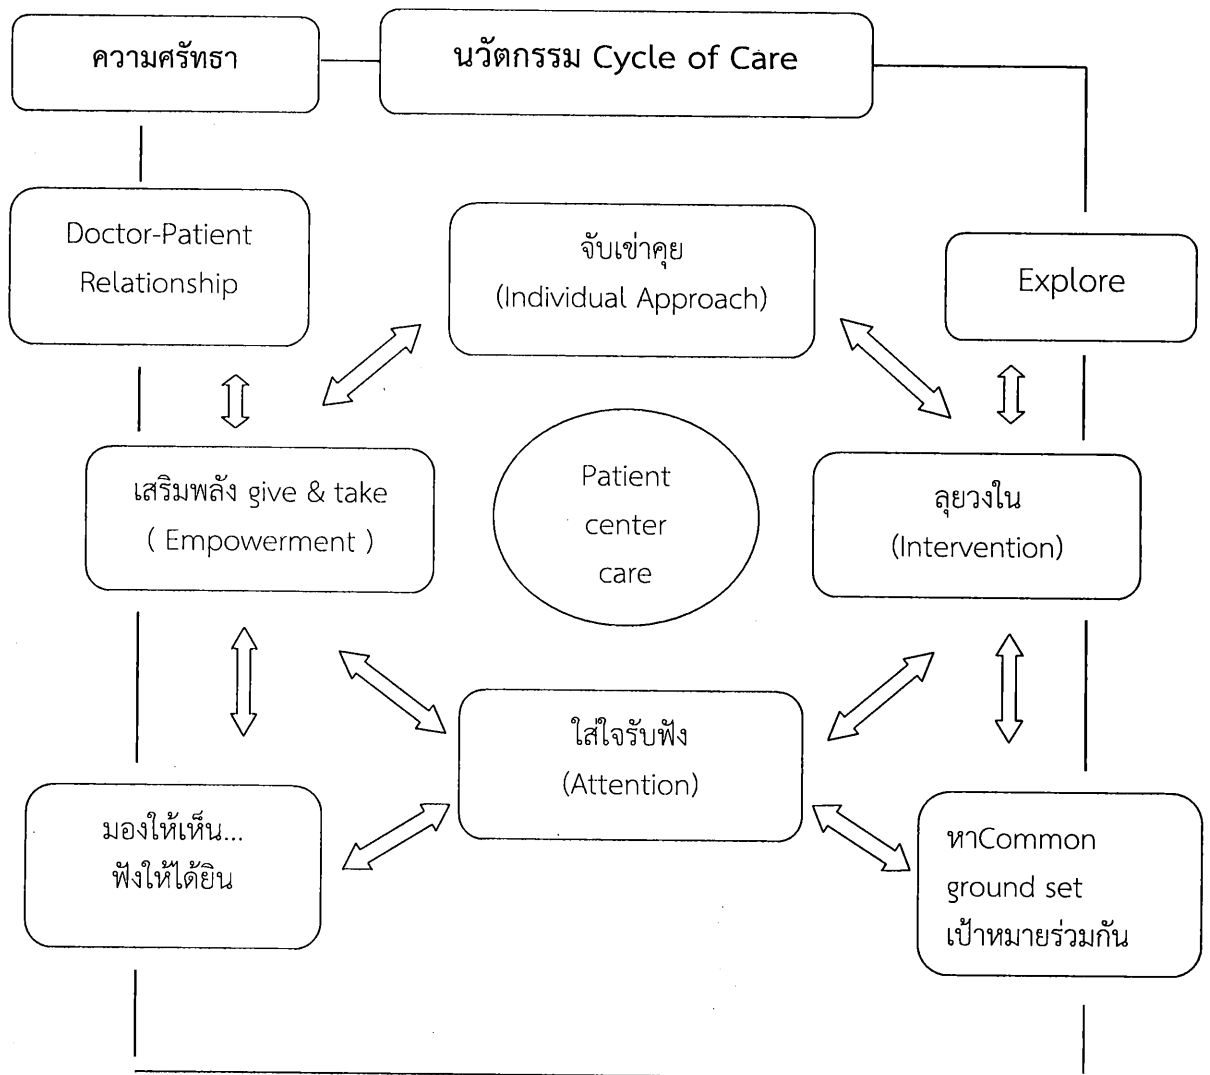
ความศรัทธา

นวัตกรรม Cycle of Care

Doctor-Patient Relationship

จับเข่าคุย (Individual Approach)

Explore

เสริมพลัง give & take ( Empowerment )

Patient center care

ลุยวงใน (Intervention)

ใส่ใจรับฟัง (Attention)

มองให้เห็น... ฟังให้ได้ยิน

หาCommon ground set เป้าหมายร่วมกัน